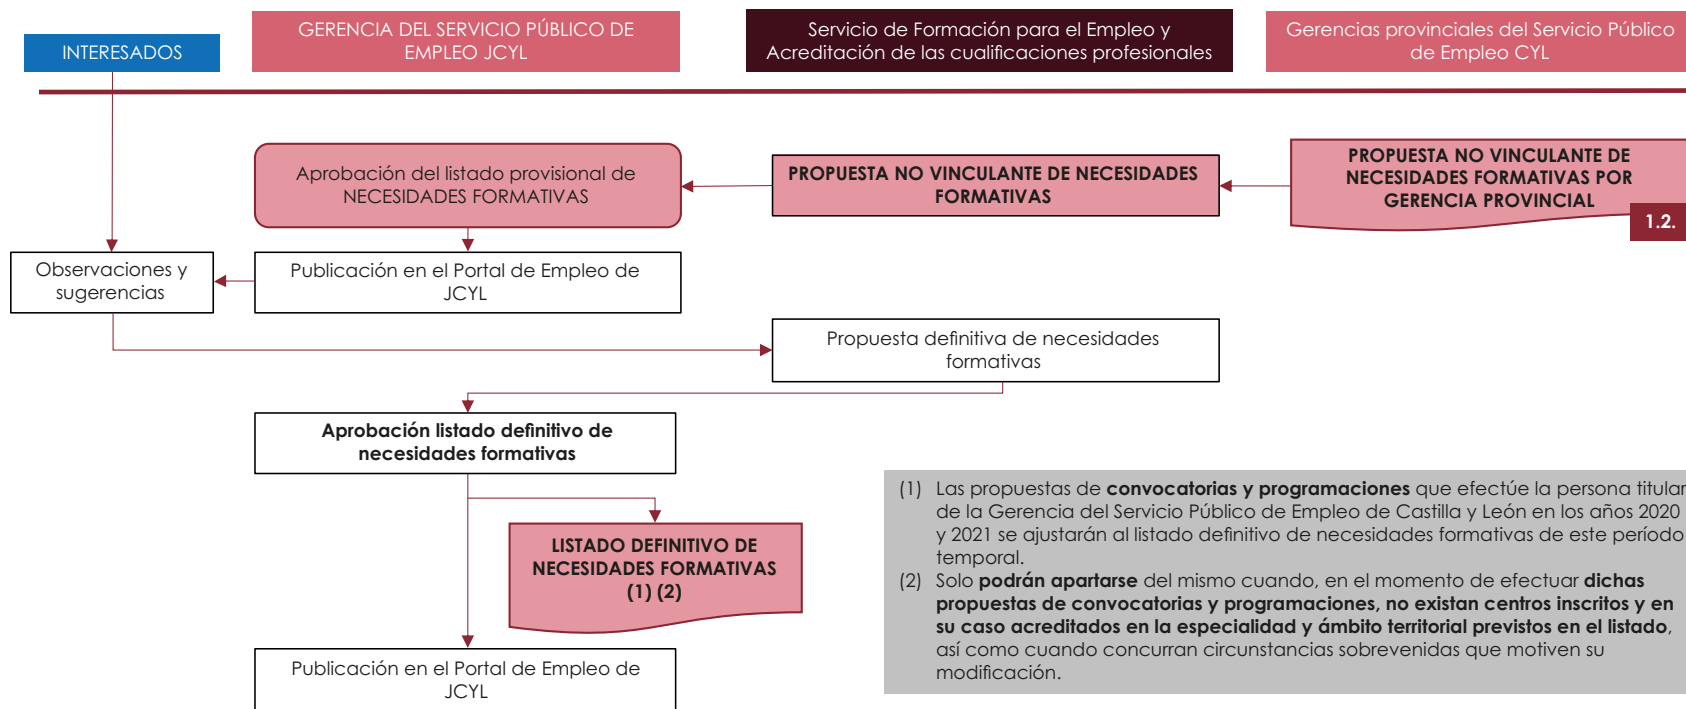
INTERESADOS

GERENCIA DEL SERVICIO PÚBLICO DE EMPLEO JCYL

Servicio de Formación para el Empleo y Acreditación de las cualificaciones profesionales

Gerencias provinciales del Servicio Público de Empleo CYL

PROPUESTA NO VINCULANTE DE NECESIDADES FORMATIVAS POR GERENCIA PROVINCIAL

1.2.

PROPUESTA NO VINCULANTE DE NECESIDADES FORMATIVAS

Aprobación del listado provisional de NECESIDADES FORMATIVAS

Publicación en el Portal de Empleo de JCYL

Observaciones y sugerencias

Propuesta definitiva de necesidades formativas

Aprobación listado definitivo de necesidades formativas

LISTADO DEFINITIVO DE NECESIDADES FORMATIVAS (1) (2)

Publicación en el Portal de Empleo de JCYL

(1) Las propuestas de **convocatorias y programaciones** que efectúe la persona titular de la Gerencia del Servicio Público de Empleo de Castilla y León en los años 2020 y 2021 se ajustarán al listado definitivo de necesidades formativas de este período temporal.
(2) Solo **podrán apartarse** del mismo cuando, en el momento de efectuar **dichas propuestas de convocatorias y programaciones, no existan centros inscritos y en su caso acreditados en la especialidad y ámbito territorial previstos en el listado**, así como cuando concurran circunstancias sobrevenidas que motiven su modificación.